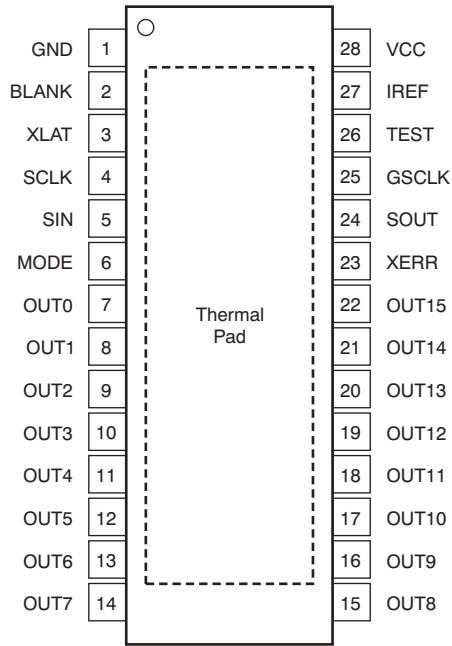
GND 1
BLANK 2
XLAT 3
SCLK 4
SIN 5
MODE 6
OUT0 7
OUT1 8
OUT2 9
OUT3 10
OUT4 11
OUT5 12
OUT6 13
OUT7 14

Thermal Pad

28 VCC
27 IREF
26 TEST
25 GSCLK
24 SOUT
23 XERR
22 OUT15
21 OUT14
20 OUT13
19 OUT12
18 OUT11
17 OUT10
16 OUT9
15 OUT8